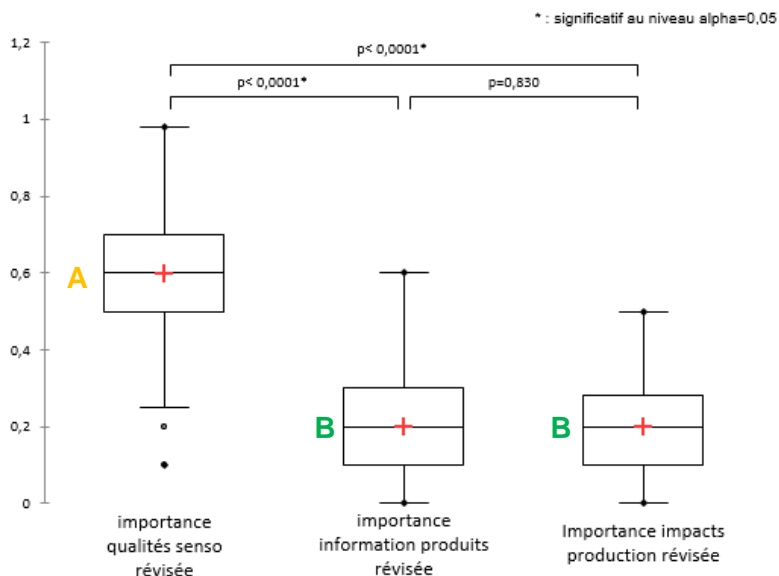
* : significatif au niveau alpha=0,05

p< 0,0001*

p< 0,0001*

p=0,830

1,2

1

0,8

0,6

0,4

0,2

0

A

B

B

importance qualités senso révisée

importance information produits révisée

Importance impacts production révisée